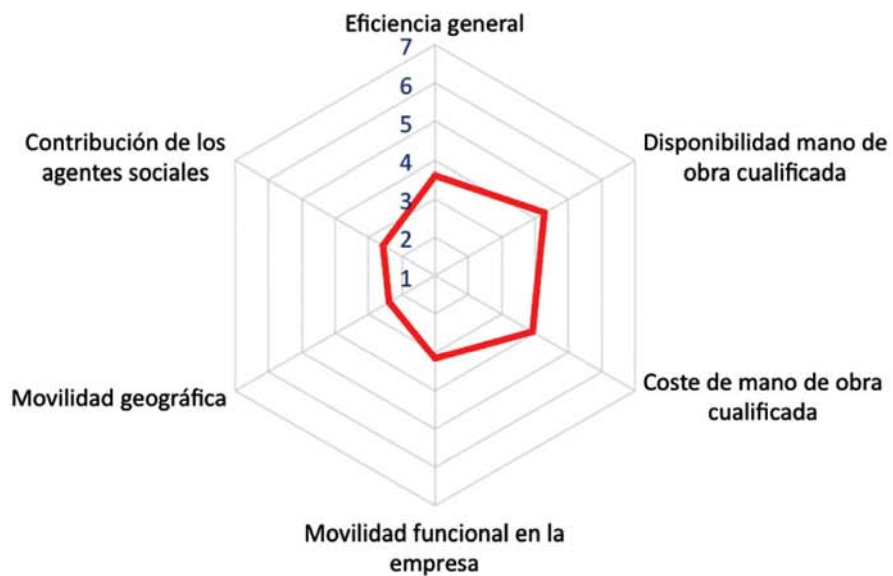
Eficiencia general

7
6
5
4
3
2
1

Disponibilidad mano de obra cualificada

Coste de mano de obra cualificada

Movilidad funcional en la empresa

Movilidad geográfica

Contribución de los agentes sociales